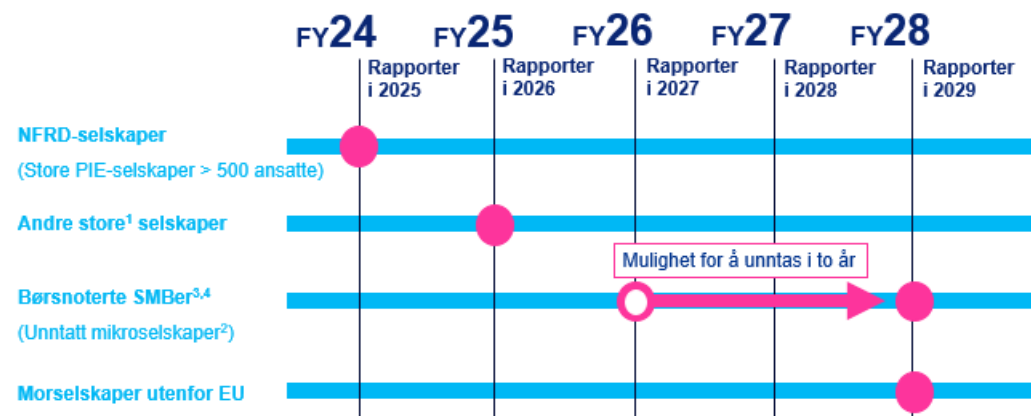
FY24 FY25 FY26 FY27 FY28

Rapporter i 2025

Rapporter i 2026

Rapporter i 2027

Rapporter i 2028

Rapporter i 2029

NFRD-selskaper

(Store PIE-selskaper > 500 ansatte)

Andre store$^1$ selskaper

Mulighet for å unntas i to år

Børsnoterte SMBer$^{3,4}$

(Unntatt mikroselskaper$^2$)

Morselskaper utenfor EU